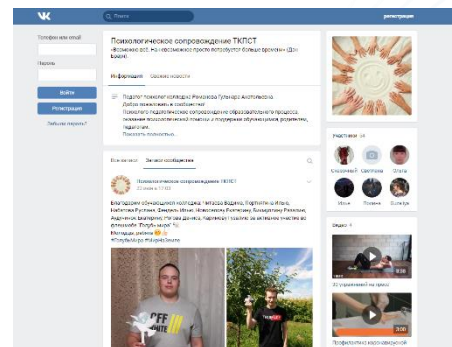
VK
Поиск
Регистрация

Телефон или email
Пароль
Войти
Регистрация
Забыли пароль?

Психологическое сопровождение ТКПСТ
«Возможно всё. На невозможное просто потребуется больше времени» (Дэн Браун)

Информация
Свежие новости

Педагог-психолог колледжа: Рамазанова Гульнара Анатольевна
Добро пожаловать в сообщество!
Психолого-педагогическое сопровождение образовательного процесса, оказание психологической помощи и поддержки обучающимся, родителям, педагогам.
Показать подробнее

Все записи
Записи сообщества

Психологическое сопровождение ТКПСТ
23 мая в 17:03

Благодарим обучающихся колледжа: Гилязова Вадима, Портнягина Илью, Набиева Руслана, Фаидова Илью, Новоселова Екатерину, Бульдегину Регину, Андуланова Дмитрия, Попова Даниила, Жданова Евгения за активное участие во флешмобе "Голубь мира" ❤️
Молодцы, ребята 😊 👍
#ГолубьМира #ЧерёмЗнаю

Участники 94

Видео 4
32 упражнений на пресс
Профилактика конфликтов